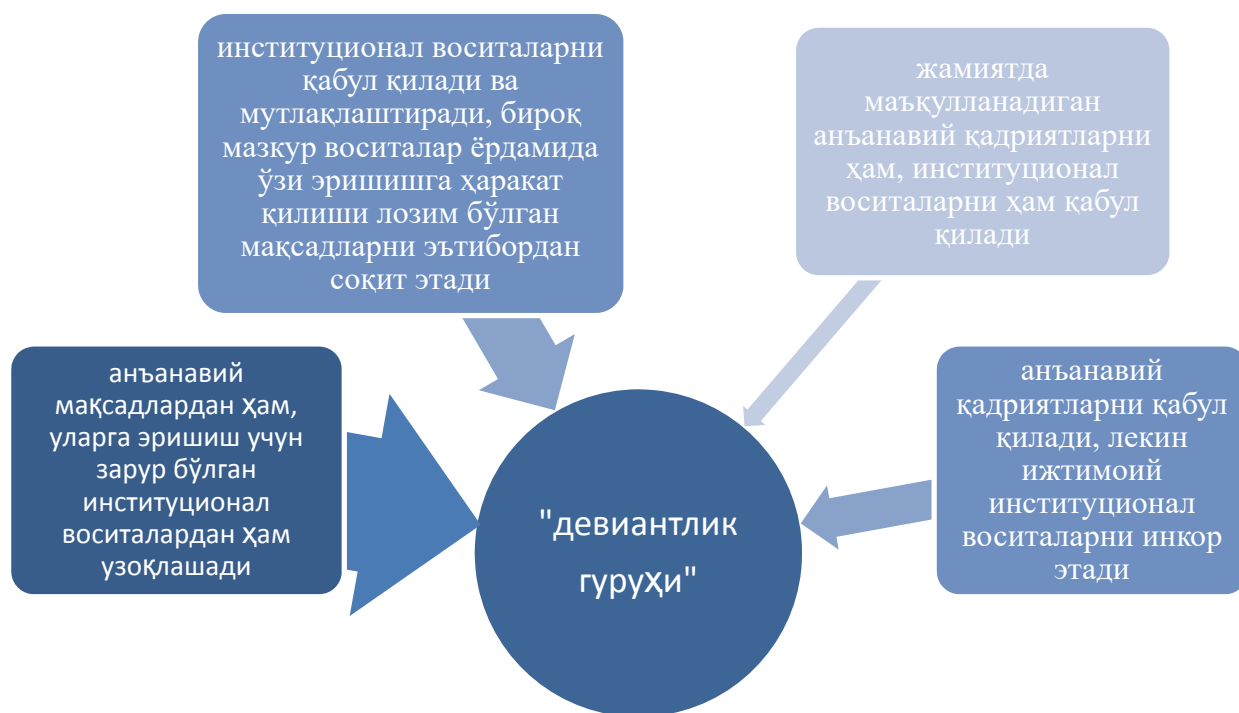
институционал воситаларни қабул қилади ва мутлақлаштиради, бироқ мазкур воситалар ёрдамида ўзи эришишга ҳаракат қилиши лозим бўлган мақсадларни эътибордан соқит этади

жамиятда маъқулланадиган анъанавий қадриятларни ҳам, институционал воситаларни ҳам қабул қилади

анъанавий мақсадлардан ҳам, уларга эришиш учун зарур бўлган институционал воситалардан ҳам узоқлашади

"девиантлик гуруҳи"

анъанавий қадриятларни қабул қилади, лекин ижтимоий институционал воситаларни инкор этади